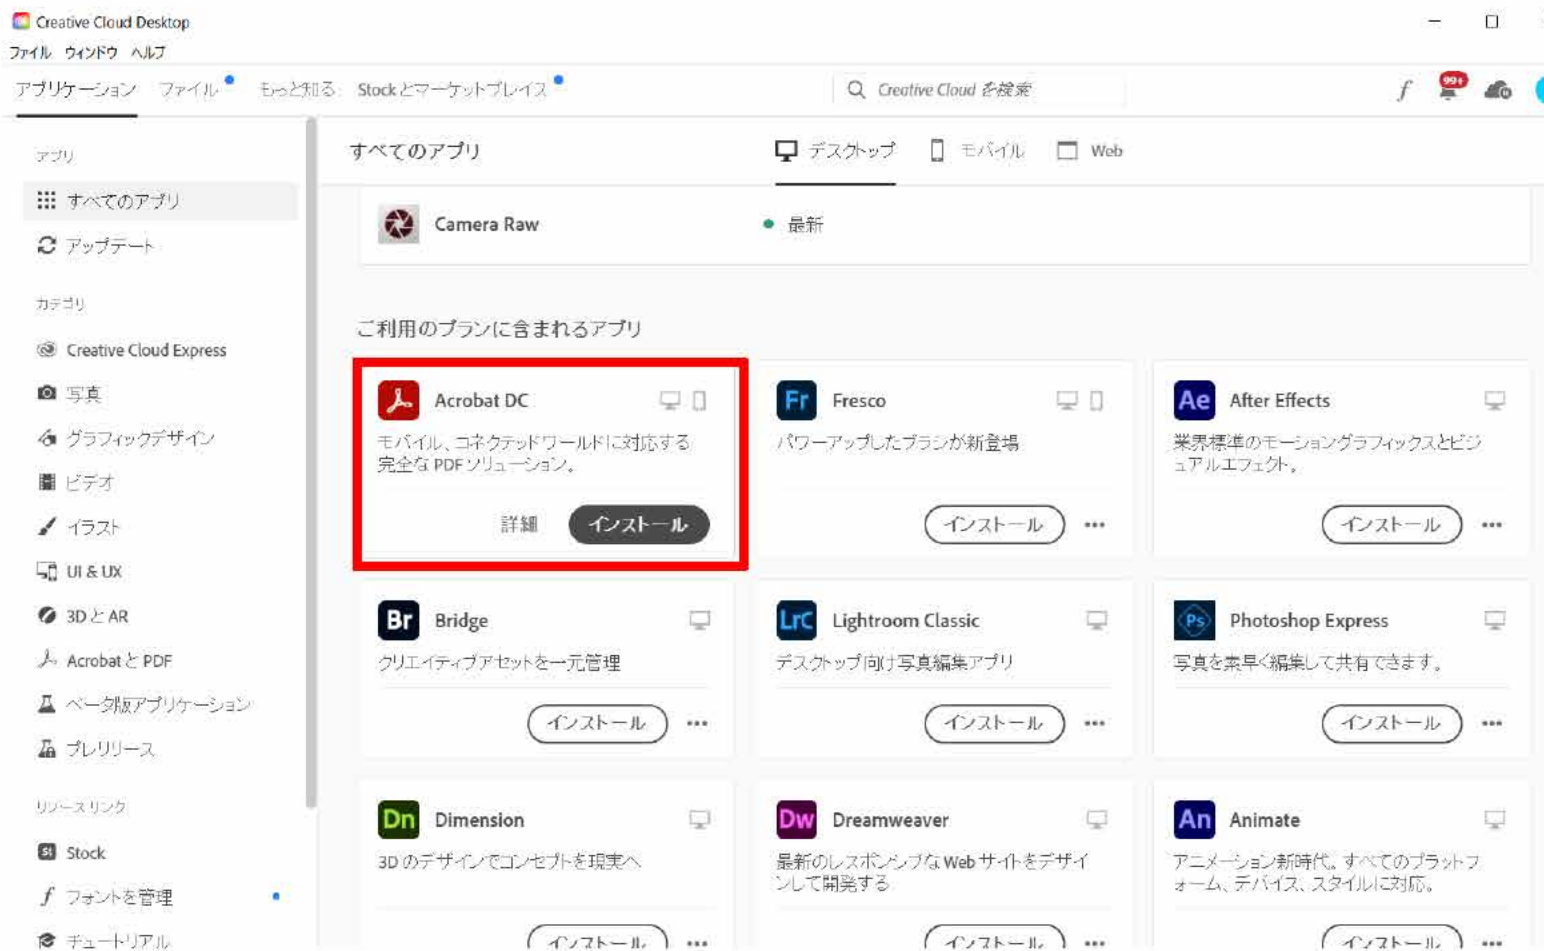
Creative Cloud Desktop
ファイル ウィンドウ ヘルプ
アプリケーション ファイル もっと知る Stock とマーケットプレイス
Creative Cloud を検索
f 99+

アプリ
すべてのアプリ
アップデート
カテゴリ
Creative Cloud Express
写真
グラフィックデザイン
ビデオ
イラスト
UI & UX
3D と AR
Acrobat と PDF
ベータ版アプリケーション
プレリリース
リソースリンク
Stock
フォントを管理
チュートリアル

すべてのアプリ
デスクトップ モバイル Web

Camera Raw
最新

ご利用のプランに含まれるアプリ

Acrobat DC
モバイル、コネクテッドワールドに対応する完全な PDF ソリューション。
詳細 インストール

Fr Fresco
パワーアップしたブラシが新登場
インストール ...

Ae After Effects
業界標準のモーショングラフィックスとビジュアルエフェクト。
インストール ...

Br Bridge
クリエイティブアセットを一元管理
インストール ...

LrC Lightroom Classic
デスクトップ向け写真編集アプリ
インストール ...

Ps Photoshop Express
写真を素早く編集して共有できます。
インストール ...

Dn Dimension
3D のデザインでコンセプトを現実へ
インストール ...

Dw Dreamweaver
最新のレスポンシブな Web サイトをデザインして開発する
インストール ...

An Animate
アニメーション新時代。すべてのプラットフォーム、デバイス、スタイルに対応。
インストール ...